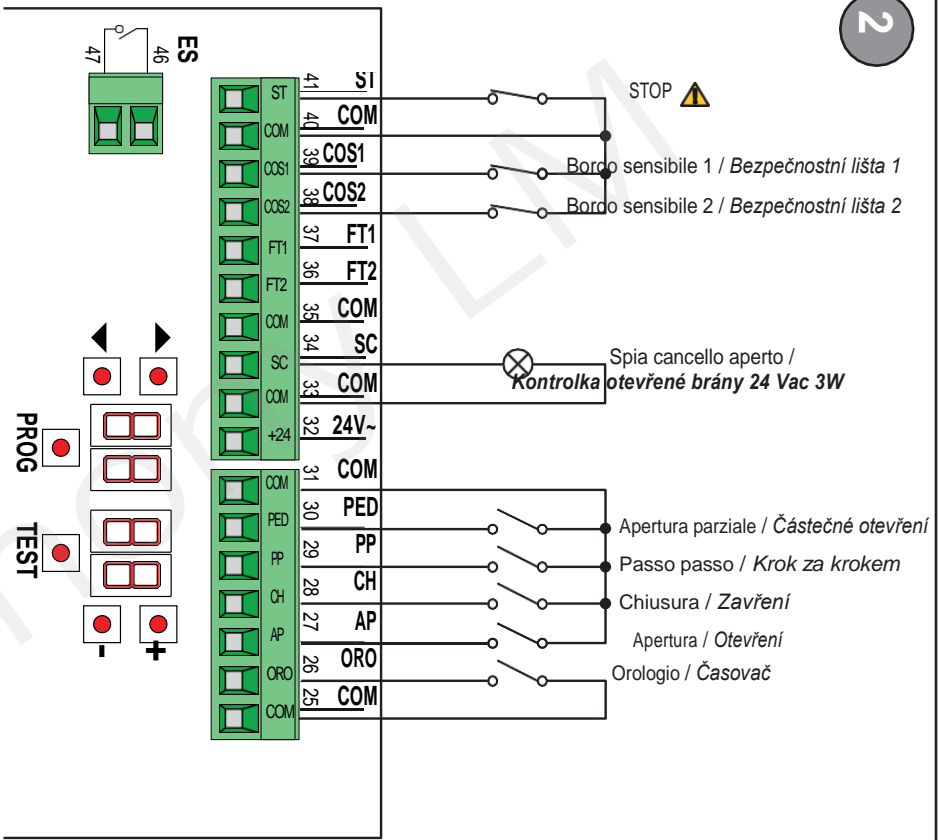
2

ES
47 46

ST 41 ST
COM 40 COM
COS1 39 COS1
COS2 38 COS2
FT1 37 FT1
FT2 36 FT2
COM 35 COM
SC 34 SC
COM 33 COM
+24 32 24V~
COM 31 COM
PED 30 PED
PP 29 PP
CH 28 CH
AP 27 AP
ORO 26 ORO
COM 25 COM

STOP

Bordo sensibile 1 / *Bezpečnostní lišta 1*

Bordo sensibile 2 / *Bezpečnostní lišta 2*

Spia cancello aperto / *Kontrolka otevřené brány 24 Vac 3W*

Apertura parziale / *Částečné otevření*

Passo passo / *Krok za krokem*

Chiusura / *Zavření*

Apertura / *Otevření*

Orologio / *Časovač*

PROG

TEST

-
+